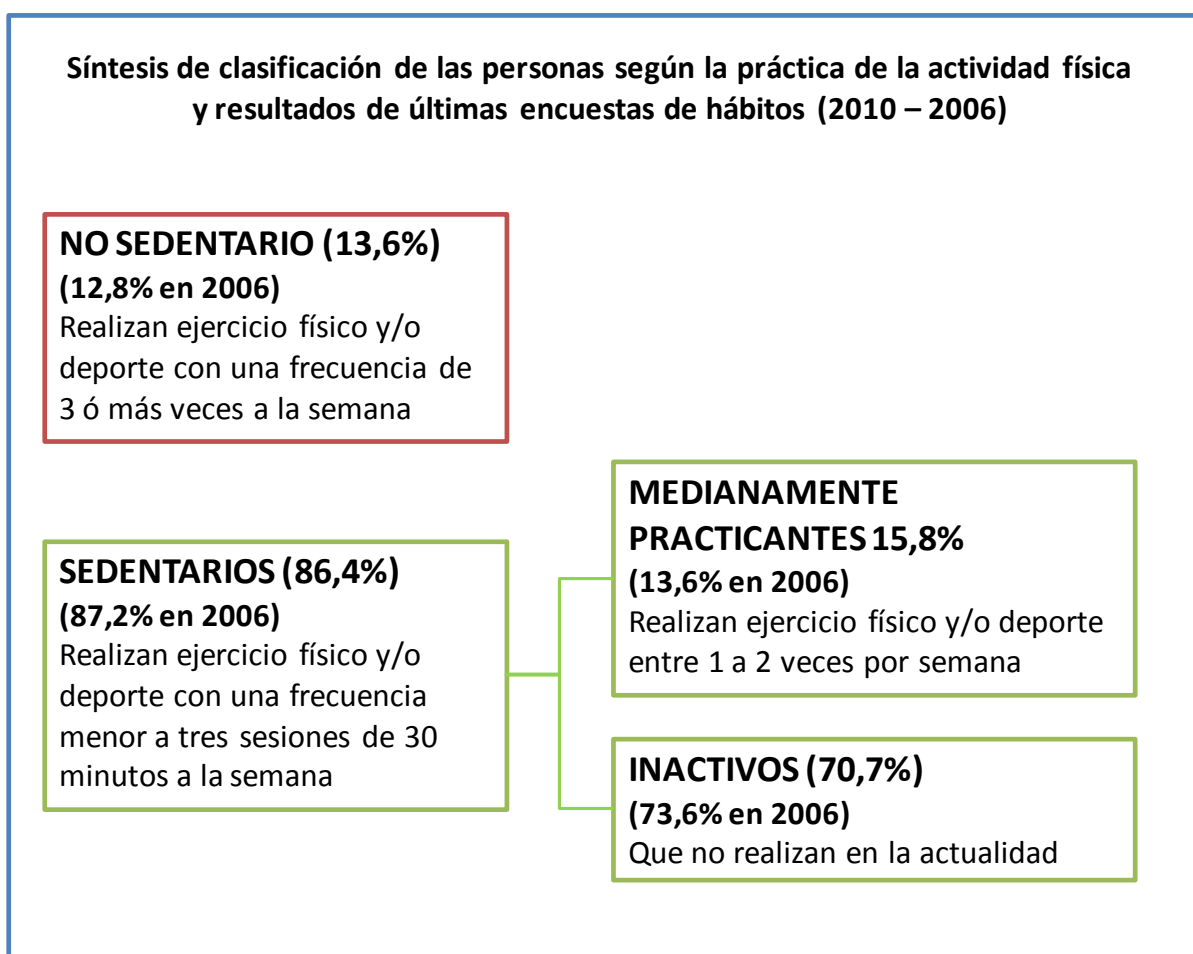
Síntesis de clasificación de las personas según la práctica de la actividad física y resultados de últimas encuestas de hábitos (2010 – 2006)

NO SEDENTARIO (13,6%)
(12,8% en 2006)
Realizan ejercicio físico y/o deporte con una frecuencia de 3 ó más veces a la semana

SEDENTARIOS (86,4%)
(87,2% en 2006)
Realizan ejercicio físico y/o deporte con una frecuencia menor a tres sesiones de 30 minutos a la semana

MEDIANAMENTE PRACTICANTES 15,8%
(13,6% en 2006)
Realizan ejercicio físico y/o deporte entre 1 a 2 veces por semana

INACTIVOS (70,7%)
(73,6% en 2006)
Que no realizan en la actualidad